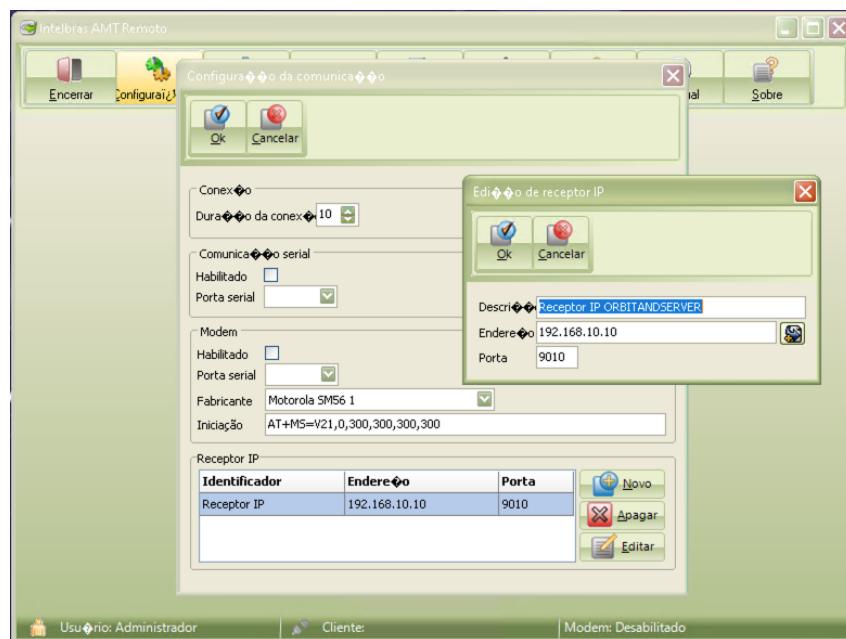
Intelbras AMT Remoto

Encerrar
Configuraï¿½
ual
Sobre

Configura��o da comunica��o

Ok
Cancelar

Conex�o
Dura��o da conex�o 10

Comunica��o serial
Habilitado
Porta serial

Modem
Habilitado
Porta serial
Fabricante Motorola SM56 1
Iniciação AT+MS=V21,0,300,300,300,300

Receptor IP

| Identificador | Endere�o | Porta |
|---|---|---|
| Receptor IP | 192.168.10.10 | 9010 |

Novo
Apagar
Editar

Edi��o de receptor IP

Ok
Cancelar

Descri�� Receptor IP ORBITANDSERVER
Endere�o 192.168.10.10
Porta 9010

Usu�rio: Administrador
Cliente:
Modem: Desabilitado